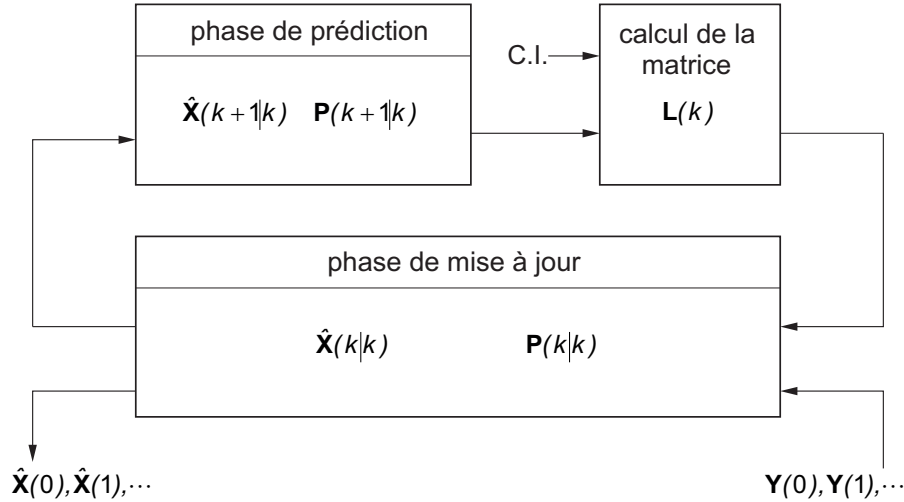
phase de prédiction

$\hat{\mathbf{X}}(k+1|k)$ $\mathbf{P}(k+1|k)$

C.I.

calcul de la matrice

$\mathbf{L}(k)$

phase de mise à jour

$\hat{\mathbf{X}}(k|k)$ $\mathbf{P}(k|k)$

$\hat{\mathbf{X}}(0), \hat{\mathbf{X}}(1), \cdots$

$\mathbf{Y}(0), \mathbf{Y}(1), \cdots$